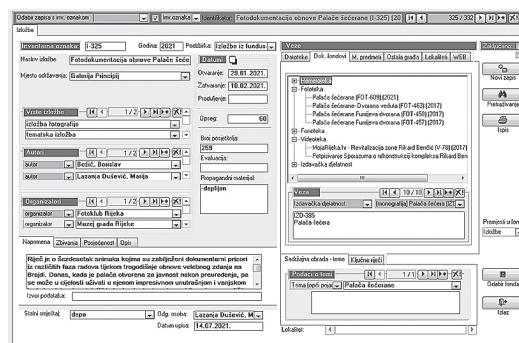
Odabir zapisa s inv. oznakom | inv. oznaka | Identifikator | Fotodokumentacija obnove Palače šećerane (I-325) (20 | 325 / 332

Izložbe

Inventarna oznaka: I-325 | Godina: 2021 | Podzbirka: Izložbe iz fundusa

Naslov izložbe: Fotodokumentacija obnove Palače šeće

Mjesto održavanja: Galerija Principij

Datumi
Otvaranje: 29.01.2021.
Zatvaranje: 10.02.2021.
Produljenje:

Upresi: 60

Vrsta izložbe | 1 / 2
izložba fotografija
tematska izložba

Autori | 1 / 2
autor | Božić, Boislav
autor | Lazanja Dušević, Marija

Organizatori | 1 / 2
organizator | Fotoklub Rijeka
organizator | Muzej grada Rijeke

Broj posjetitelja: 259
Evaluacija:
Propagandni materijal: -deplijan

Napomena | Zbivanja | Posjećenost | Opis

Riječ je o ženidenstek snimaka kojima su zabilježeni dokumentarni prizori iz različitih faza radova tijekom trogodišnje obnove velebnog zdanja na Brajdi. Danas, kada je palača otvorena za javnost nakon preuređenja, po se može u cijelosti uživati u njenom impresivnom unutrašnjem i vanjskom

Izvor podataka:

Stalni smještaj: depo | Odg. osoba: Lazanja Dušević, M | Datum upisa: 14.07.2021.

Veze
Dokumentacija | Dok. članova | M. predmeti | Ostala građa | Lokaliteti | WEB
Dokumentacija
Fototeka
Palača šećerane (FOT-629) (2021)
Palača šećerane- Dvorana veduta (FOT-460) (2017)
Palača šećerane Funijeva dvorana (FOT-458) (2017)
Palača šećerane Funijeva dvorana (FOT-457) (2017)
Fonoteka
Videoteka
MojaRijeka.hr - Revitalizacija zone Rikard Benčić (V-78) (2017)
Potpisivanje Sporazuma o rekonstrukciji kompleksa Rikard Ben
Izdavačka djelatnost

Veza | 10 / 10
Izdavačka djelatnost | monografija Palača šeće (20
I20-385
Palača šećera

Sadržajna obrada - teme | Ključne riječi
Podaci o temi | 1 / 1
Tema (opći pojam) | Palača šećerane

Lokaliteti:

Zaključano
Novi zapis
Pretraživanje
Ispis
Promjeni u formu
Izložbe
Odabir fondova
Izlaz